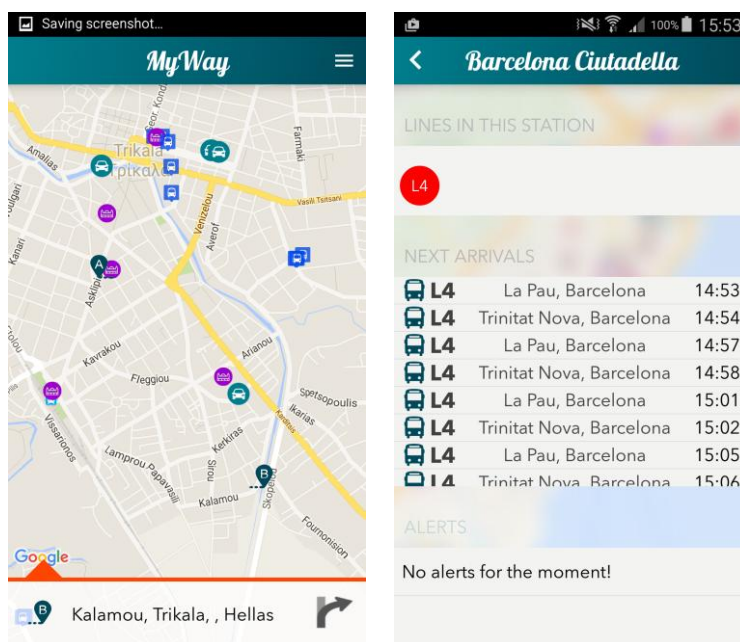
Saving screenshot...

MyWay

Trikala
Τρίκαλα
Amalias
Vasil Tsitsani
Venizelou
Averof
Farmaki
Kanari
Askipiou
Arianou
Kavrakou
Fleggiou
Spetsopoulis
Ikarias
Karditsis
Vissarionos
Lamprou Papavasili
Kerkiras
Sikou
Kalamou
Skopelou
Fournonsion
A
B
Google

Kalamou, Trikala, , Hellas

100% 15:53

Barcelona Ciutadella

LINES IN THIS STATION

L4

NEXT ARRIVALS

| | | |
|---|---|---|
| L4 | La Pau, Barcelona | 14:53 |
| L4 | Trinitat Nova, Barcelona | 14:54 |
| L4 | La Pau, Barcelona | 14:57 |
| L4 | Trinitat Nova, Barcelona | 14:58 |
| L4 | La Pau, Barcelona | 15:01 |
| L4 | Trinitat Nova, Barcelona | 15:02 |
| L4 | La Pau, Barcelona | 15:05 |
| L4 | Trinitat Nova, Barcelona | 15:06 |

ALERTS

No alerts for the moment!